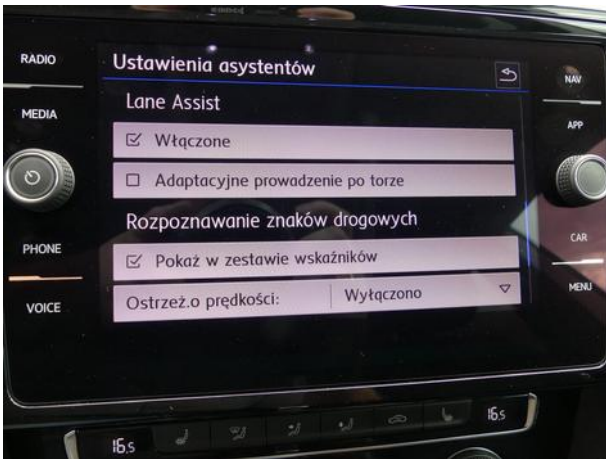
RADIO

MEDIA

PHONE

VOICE

Ustawienia asystentów

Lane Assist

☑ Włączone

☐ Adaptacyjne prowadzenie po torze

Rozpoznawanie znaków drogowych

☑ Pokaż w zestawie wskaźników

Ostrzeż.o prędkości: Wyłączono

NAV

APP

CAR

MENU

16.5

16.5